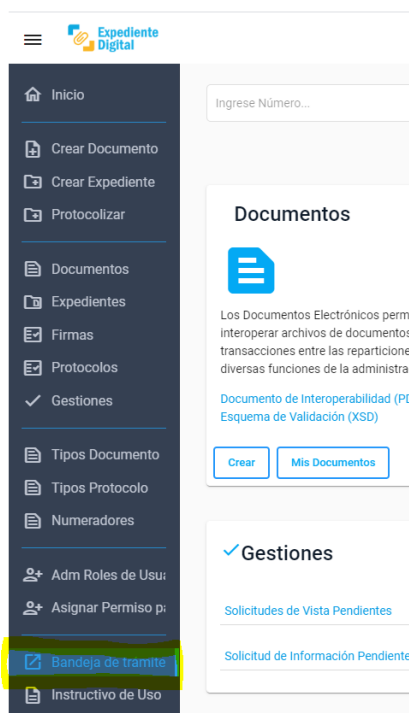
Expediente Digital

Inicio

Crear Documento
Crear Expediente
Protocolizar

Documentos
Expedientes
Firmas
Protocolos
Gestiones

Tipos Documento
Tipos Protocolo
Numeradores

Adm Roles de Usu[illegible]
Asignar Permiso p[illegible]

Bandeja de tramite
Instructivo de Uso

Ingrese Número...

Documentos

Los Documentos Electrónicos perm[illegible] interoperar archivos de documentos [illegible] transacciones entre las reparticione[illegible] diversas funciones de la administra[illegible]

Documento de Interoperabilidad (PD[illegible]
Esquema de Validación (XSD)

Crear
Mis Documentos

Gestiones

Solicitudes de Vista Pendientes

Solicitud de Información Pendiente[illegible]